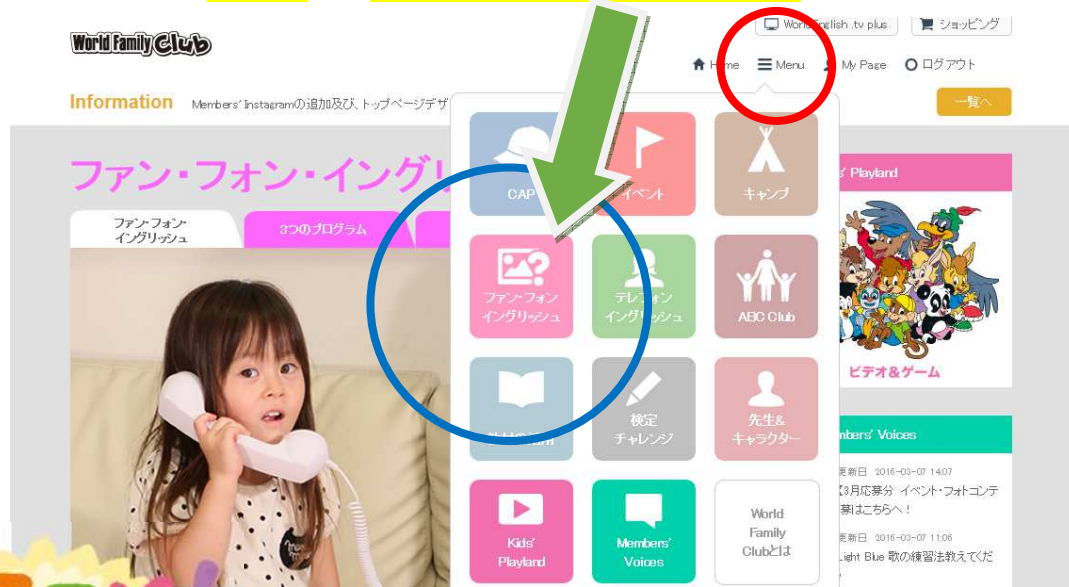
World English .tv plus

ショッピング

World Family Club

Home

Menu

My Page

ログアウト

Information

Members' Instagramの追加及び、トップページデザ

一覧へ

ファン・フォン・イングリ

ファン・フォン・イングリッシュ

3つのプログラム

CAP

イベント

キャンプ

ファン・フォン イングリッシュ

テレフォン イングリッシュ

ABC Club

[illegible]

検定 チャレンジ

先生& キャラクター

Kids' Playland

Members' Voices

World Family Clubとは

Playland

ビデオ&ゲーム

mbers' Voices

更新日 2016-03-07 14:07

【3月応募分 イベント・フォトコンテ 募はこちらへ！

更新日 2016-03-07 11:06

Light Blue 歌の練習法教えてくだ